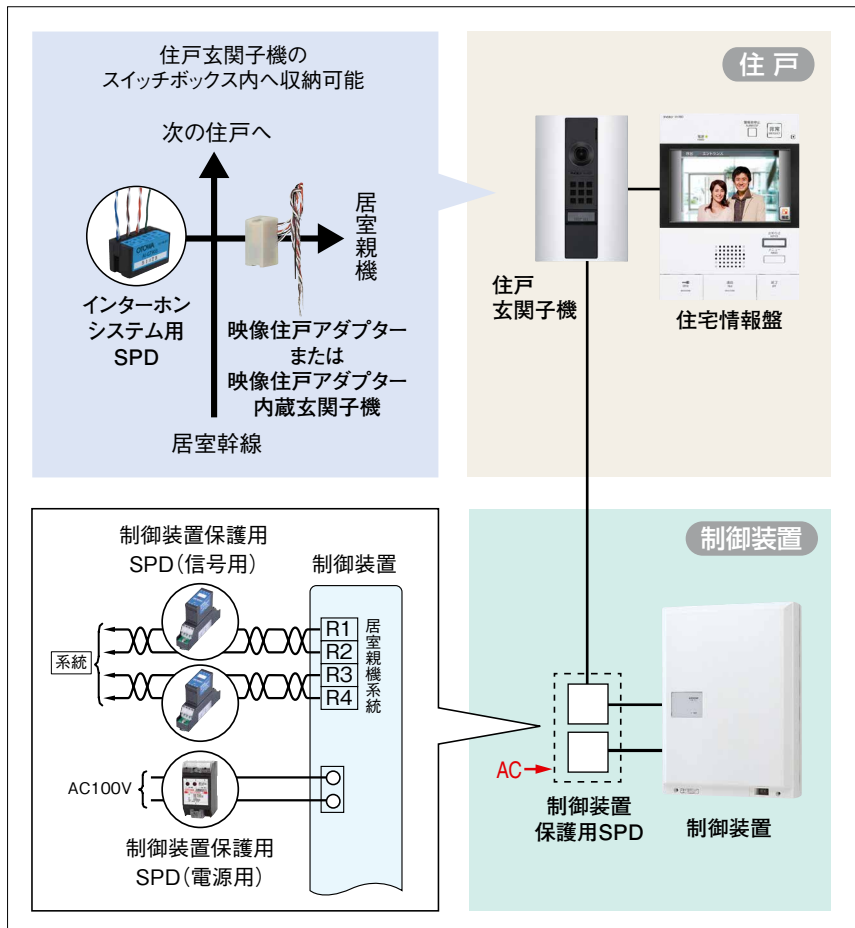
住戸玄関子機の
スイッチボックス内へ収納可能

次の住戸へ

居室親機

インターホン
システム用
SPD

映像住戸アダプター
または
映像住戸アダプター
内蔵玄関子機

居室幹線

住戸

住戸
玄関子機

住宅情報盤

制御装置保護用
SPD(信号用)

制御装置

系統

R1
R2
R3
R4

居室親機系統

AC100V

制御装置保護用
SPD(電源用)

制御装置

AC

制御装置
保護用SPD

制御装置